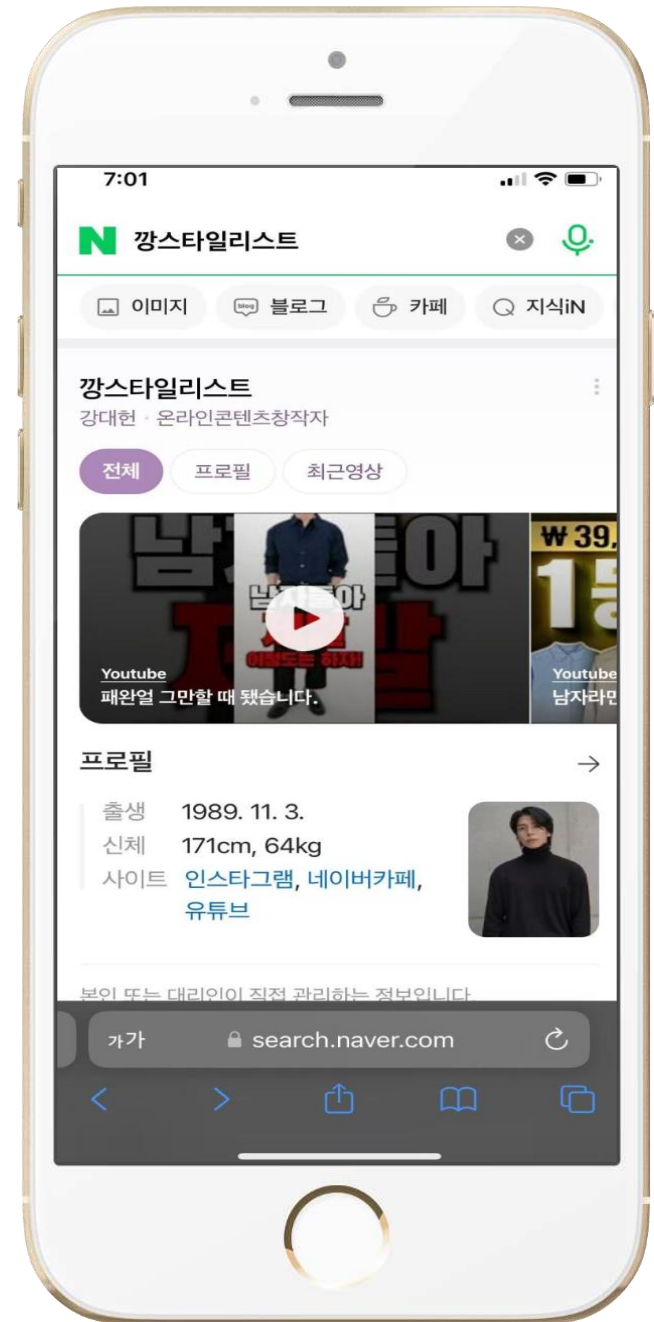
7:01

N 깡스타일리스트

이미지 blog 블로그 카페 지식iN

깡스타일리스트
강대헌 · 온라인콘텐츠창작자

전체 프로필 최근영상

남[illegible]아
남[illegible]아
이정도는 하자!
Youtube
패완얼 그만할 때 됐습니다.

₩39,
1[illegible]
Youtube
남자라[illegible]

프로필 →

출생 1989. 11. 3.
신체 171cm, 64kg
사이트 인스타그램, 네이버카페, 유튜브

본인 또는 대리인이 직접 관리하는 정보입니다

가가 search.naver.com